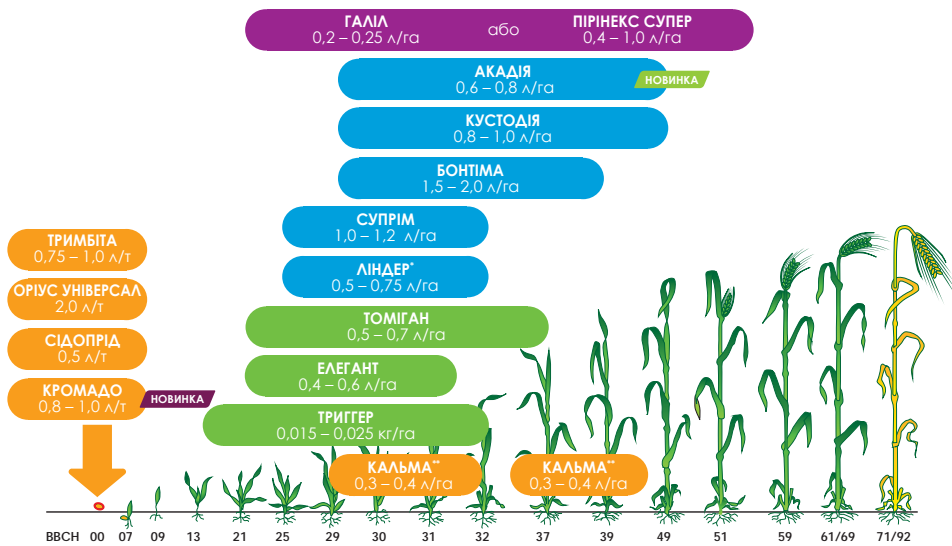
ГАЛІЛ
0,2 – 0,25 л/га

або

ПІРІНЕКС СУПЕР
0,4 – 1,0 л/га

АКАДІЯ
0,6 – 0,8 л/га

НОВИНКА

КУСТОДІЯ
0,8 – 1,0 л/га

БОНТІМА
1,5 – 2,0 л/га

СУПРІМ
1,0 – 1,2 л/га

ЛІНДЕР*
0,5 – 0,75 л/га

ТОМІГАН
0,5 – 0,7 л/га

ЕЛЕГАНТ
0,4 – 0,6 л/га

ТРИГГЕР
0,015 – 0,025 кг/га

КАЛЬМА**
0,3 – 0,4 л/га

КАЛЬМА**
0,3 – 0,4 л/га

ТРИМБІТА
0,75 – 1,0 л/т

ОРІУС УНІВЕРСАЛ
2,0 л/т

СІДОПРІД
0,5 л/т

КРОМАДО
0,8 – 1,0 л/т

НОВИНКА

BBCH 00 07 09 13 21 25 29 30 31 32 37 39 49 51 59 61/69 71/92